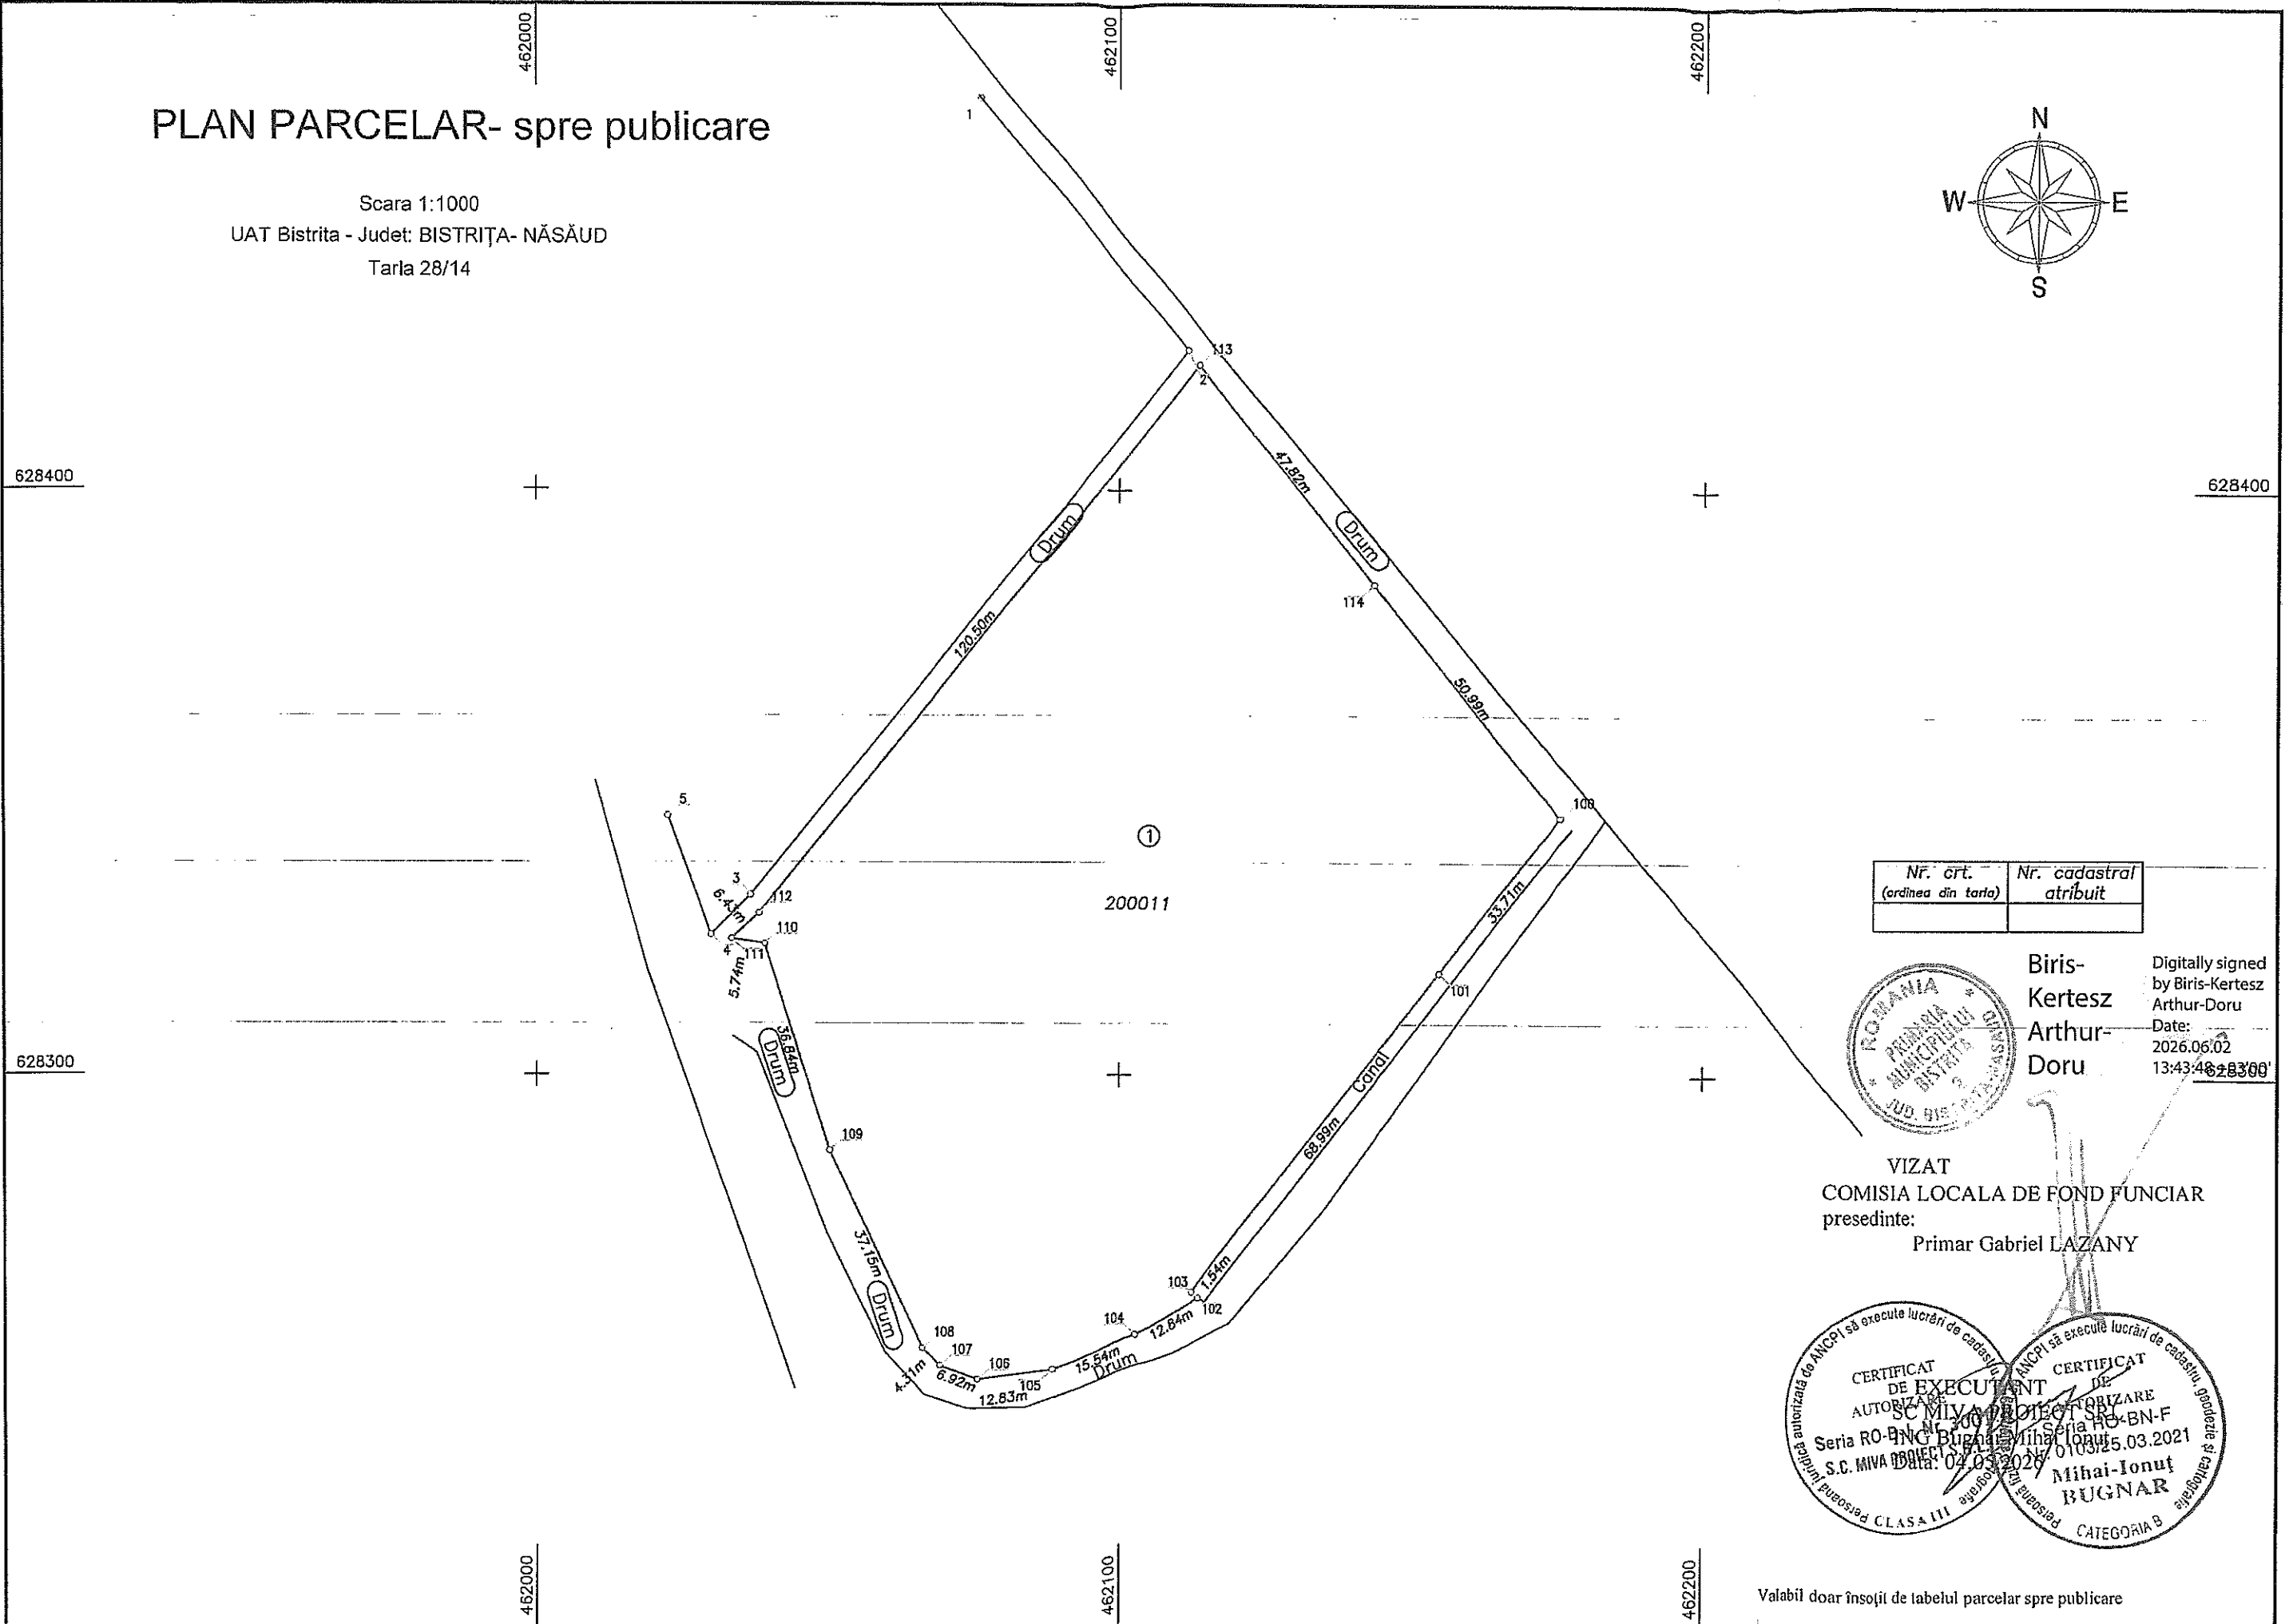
462000

462100

462200

PLAN PARCELAR- spre publicare

Scara 1:1000
UAT Bistrita - Judet: BISTRIȚA- NĂSĂUD
Tarla 28/14

N
W
E
S

1
113
2
47.82m
Drum
Drum
120.50m
114
50.99m
100
628400
628400
5
3
6.41m
4
112
110
111
5.74m
①
200011
33.71m
101
36.84m
Drum
628300
628300
109
Canal
68.99m
37.15m
Drum
103
1.54m
102
104
12.84m
108
107
106
105
15.54m
Drum
4.31m
6.92m
12.83m

| Nr. crt. (ordinea din tarla) | Nr. cadastral atribuit |
|---|---|
| | |

ROMANIA PRIMARIA MUNICIPIULUI BISTRITA JUD. BISTRITA-NASAUD

Biris-Kertesz Arthur-Doru

Digitally signed by Biris-Kertesz Arthur-Doru
Date: 2026.06.02 13:43:48 +03'00'

VIZAT
COMISIA LOCALA DE FOND FUNCIAR
presedinte:
Primar Gabriel LAZANY

Persoana juridică autorizată de ANCPI să execute lucrări de cadastru
CERTIFICAT DE AUTORIZARE
Seria RO-BN-J
S.C. MIVA PROIECTS S.R.L.
CLASA III

EXECUTANT
SC MIVA PROIECT SRL
Nr. 3007
ING Bugnar Mihai Ionut
Data: 04.03.2026

Persoana fizică autorizată de ANCPI să execute lucrări de cadastru, geodezie și cartografie
CERTIFICAT DE AUTORIZARE
Seria RO-BN-F
Nr. 0103/25.03.2021
Mihai-Ionuț BUGNAR
CATEGORIA B

462000

462100

462200

Valabil doar însoțit de tabelul parcelar spre publicare